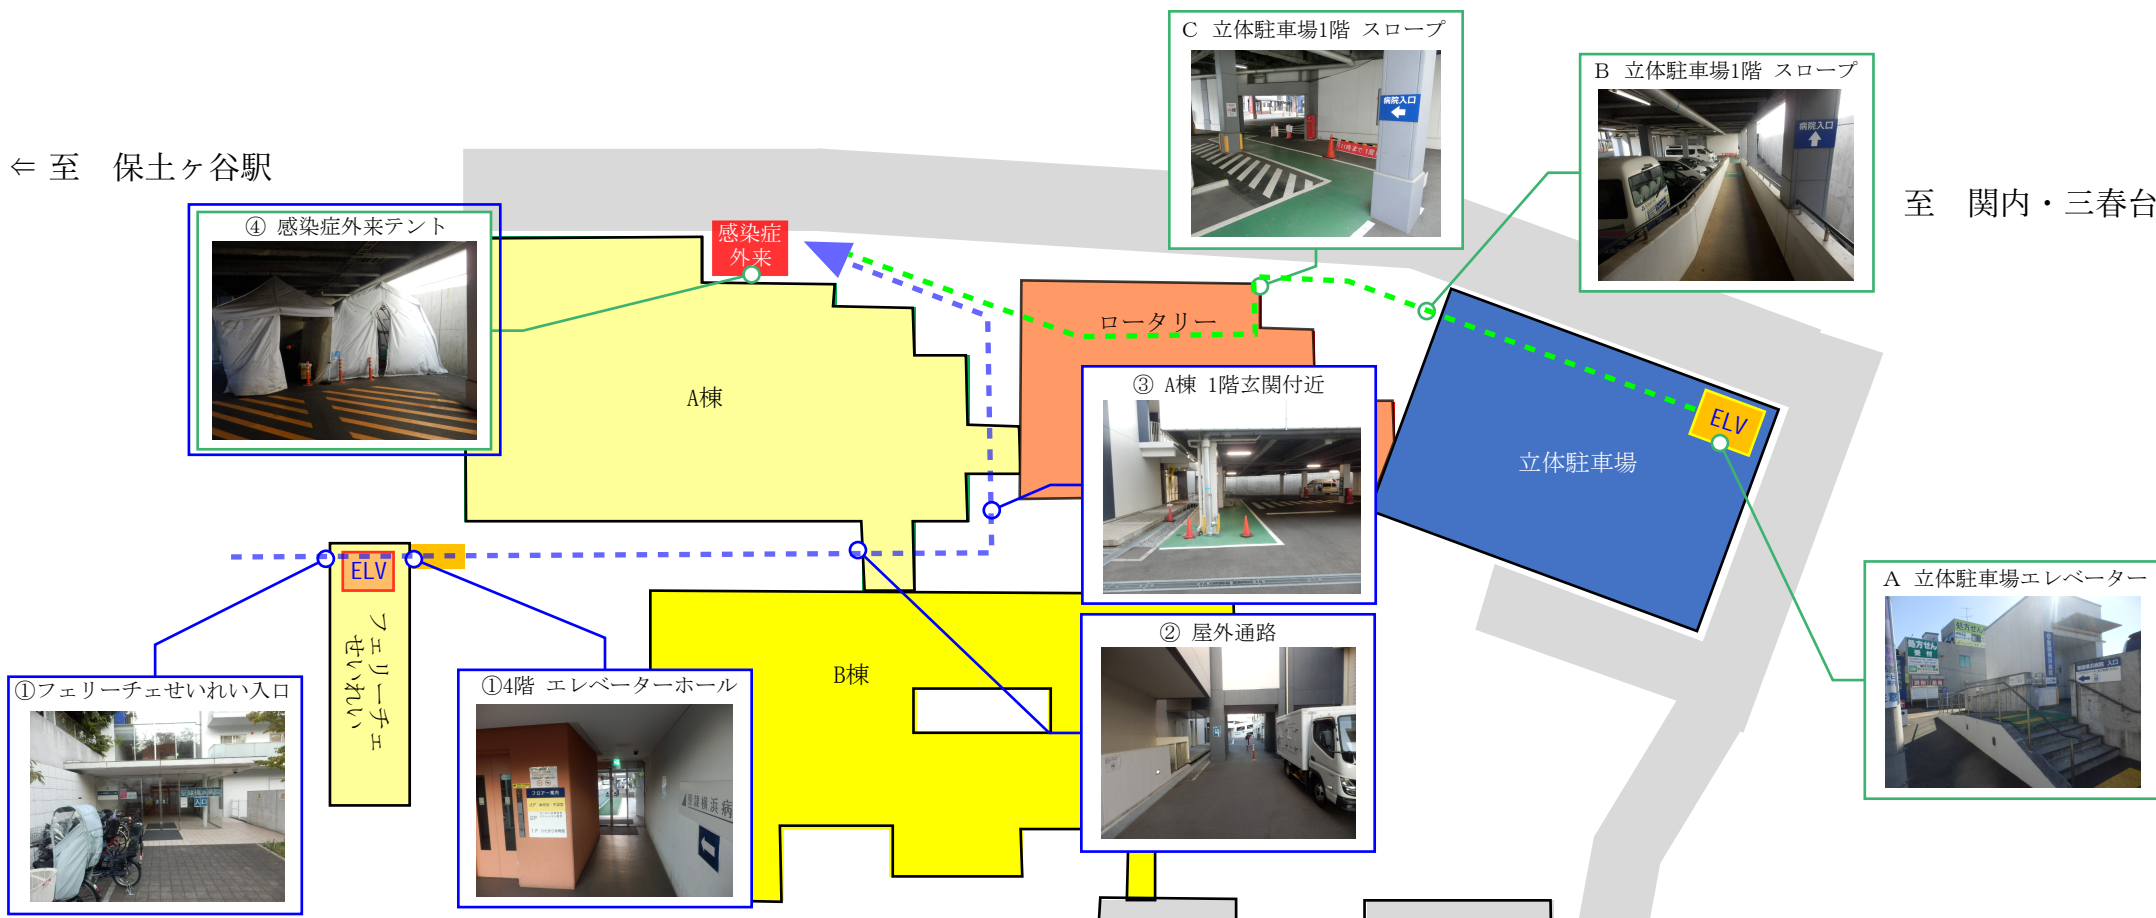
⇐ 至　保土ヶ谷駅

C　立体駐車場1階 スロープ

病院入口

B　立体駐車場1階 スロープ

病院入口

至　関内・三春台

④ 感染症外来テント

感染症外来

ロータリー

A棟

③ A棟 1階玄関付近

ELV

立体駐車場

ELV

フェリーチェせいれい

① 4階 エレベーターホール

B棟

② 屋外通路

A 立体駐車場エレベーター

①フェリーチェせいれい入口